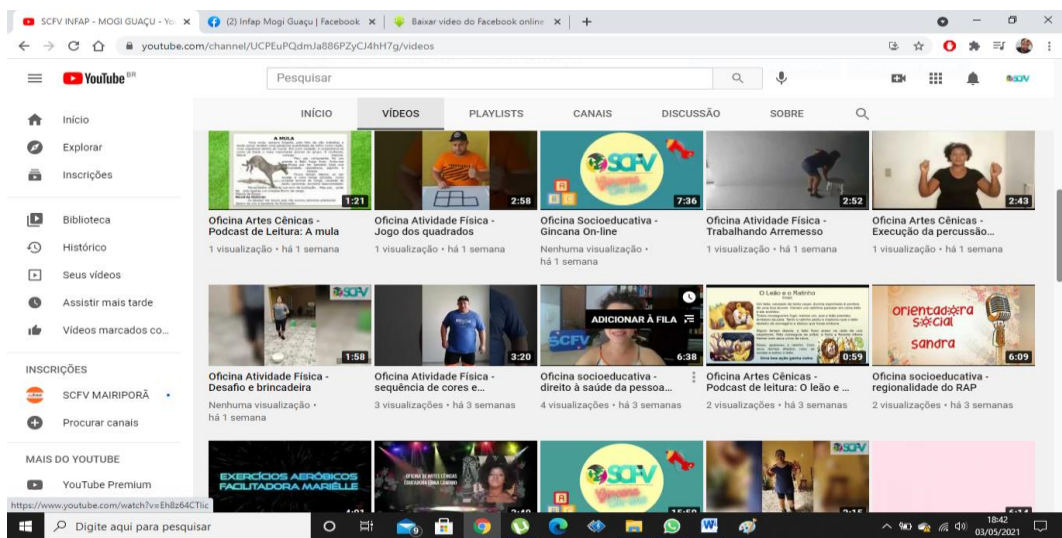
SCFV INFAP - MOGI GUAÇU - Yo ×
(2) Infap Mogi Guaçu | Facebook ×
Baixar vídeo do Facebook online ×
+

youtube.com/channel/UCPEuPQdmJa886PZyCJ4hH7g/videos

YouTube BR
Pesquisar

Início
Explorar
Inscrições
Biblioteca
Histórico
Seus vídeos
Assistir mais tarde
Vídeos marcados co...

INSCRIÇÕES
SCFV MAIRIPORÃ
Procurar canais

MAIS DO YOUTUBE
YouTube Premium

INÍCIO
VÍDEOS
PLAYLISTS
CANAIS
DISCUSSÃO
SOBRE

A MULA
1:21
Oficina Artes Cênicas - Podcast de Leitura: A mula
1 visualização • há 1 semana

2:58
Oficina Atividade Física - Jogo dos quadrados
1 visualização • há 1 semana

SCFV
7:36
Oficina Socioeducativa - Gincana On-line
Nenhuma visualização • há 1 semana

2:52
Oficina Atividade Física - Trabalhando Arremesso
1 visualização • há 1 semana

2:43
Oficina Artes Cênicas - Execução da percussão...
1 visualização • há 1 semana

SCFV
1:58
Oficina Atividade Física - Desafio e brincadeira
Nenhuma visualização • há 1 semana

3:20
Oficina Atividade Física - sequência de cores e...
3 visualizações • há 3 semanas

ADICIONAR À FILA
SCFV
6:38
Oficina socioeducativa - direito à saúde da pessoa...
4 visualizações • há 3 semanas

O Leão e o Ratinho
0:59
Oficina Artes Cênicas - Podcast de leitura: O leão e ...
2 visualizações • há 3 semanas

orientadora social
sandra
6:09
Oficina socioeducativa - regionalidade do RAP
2 visualizações • há 3 semanas

EXERCÍCIOS AERÓBICOS
FACILITADORA MARIELLE

SCFV
SCFV

https://www.youtube.com/watch?v=Eh8z64CTlic

Digite aqui para pesquisar
18:42
03/05/2021